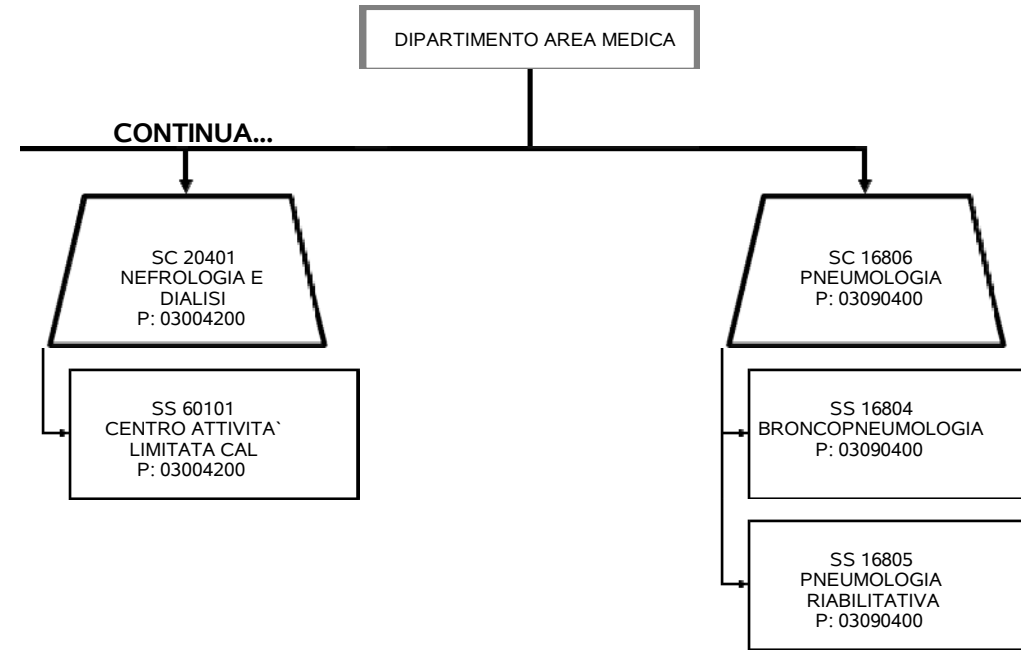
DIPARTIMENTO AREA MEDICA

CONTINUA...

SC 20401
NEFROLOGIA E
DIALISI
P: 03004200

SS 60101
CENTRO ATTIVITA`
LIMITATA CAL
P: 03004200

SC 16806
PNEUMOLOGIA
P: 03090400

SS 16804
BRONCOPNEUMOLOGIA
P: 03090400

SS 16805
PNEUMOLOGIA
RIABILITATIVA
P: 03090400